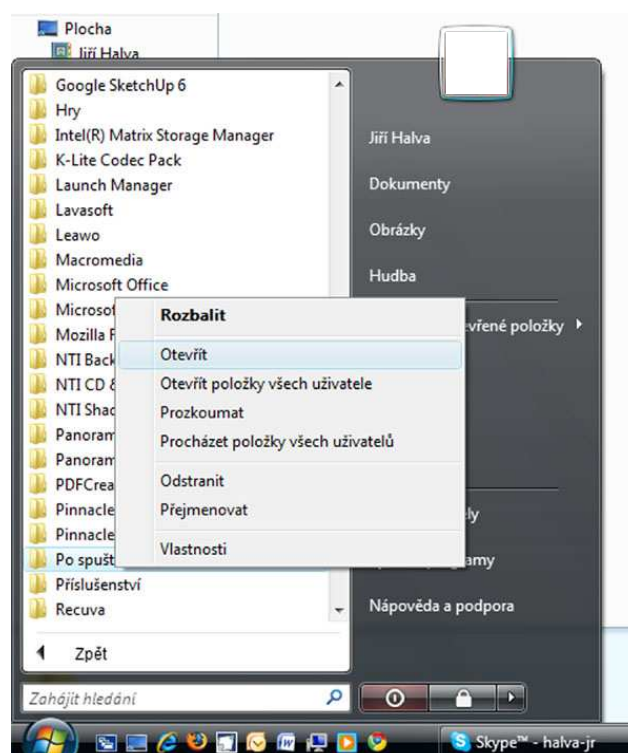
Plocha
Jiří Halva

Google SketchUp 6
Hry
Intel(R) Matrix Storage Manager
K-Lite Codec Pack
Launch Manager
Lavasoft
Leawo
Macromedia
Microsoft Office
Microsof
Mozilla F
NTI Back
NTI CD &
NTI Shad
Panoram
Panoram
PDFCrea
Pinnacle
Pinnacle
Po spušt
Příslušenství
Recuva

Zpět

Zahájit hledání

Rozbalit
Otevřít
Otevřít položky všech uživatele
Prozkoumat
Procházet položky všech uživatelů
Odstranit
Přejmenovat
Vlastnosti

Jiří Halva
Dokumenty
Obrázky
Hudba
vřené položky
ly
amy
Nápověda a podpora

Skype™ - halva-jr